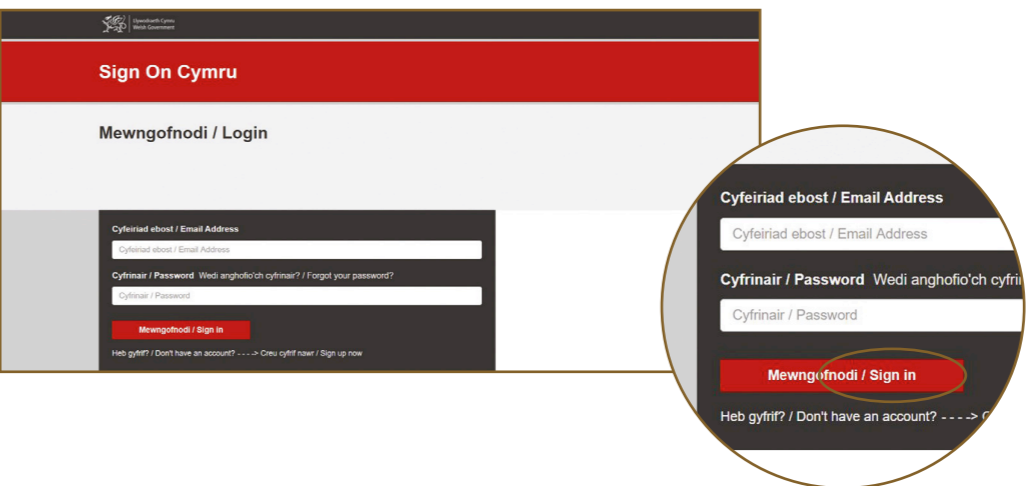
Llywodraeth Cymru
Welsh Government

Sign On Cymru

Mewngofnodi / Login

Cyfeiriad ebost / Email Address

Cyfeiriad ebost / Email Address

Cyfrinair / Password Wedi anghofio'ch cyfrinair? / Forgot your password?

Cyfrinair / Password

Mewngofnodi / Sign in

Heb gyfrif? / Don't have an account? - - - -> Creu cyfrif nawr / Sign up now

Cyfeiriad ebost / Email Address

Cyfeiriad ebost / Email Address

Cyfrinair / Password Wedi anghofio'ch cyfri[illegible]

Cyfrinair / Password

Mewngofnodi / Sign in

Heb gyfrif? / Don't have an account? - - - -> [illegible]